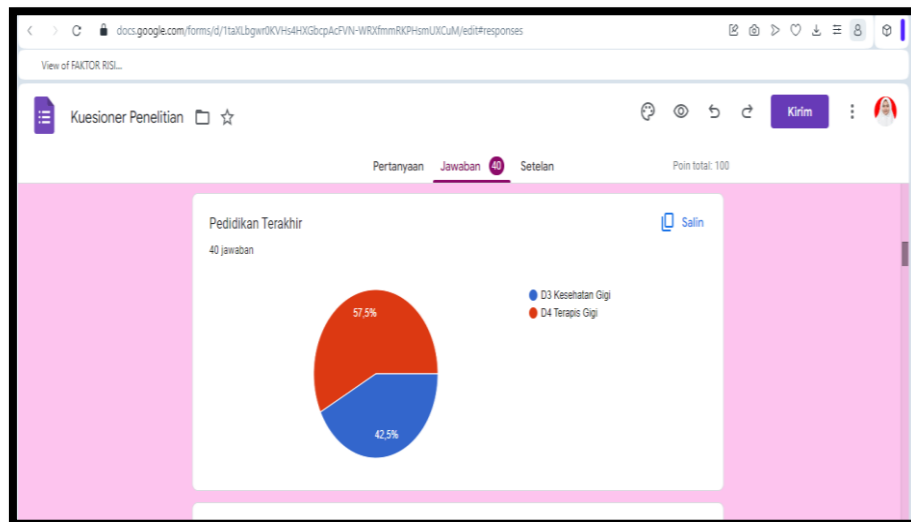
docs.google.com/forms/d/1taXLbgwr0KVHs4HXGbcpAcFVN-WRXfmmRKPHsmUXCuM/edit#responses

View of FAKTOR RISI...

Kuesioner Penelitian

Kirim

Pertanyaan Jawaban 40 Setelan

Poin total: 100

Pedidikan Terakhir

Salin

40 jawaban

57,5%

42,5%

D3 Kesehatan Gigi

D4 Terapis Gigi